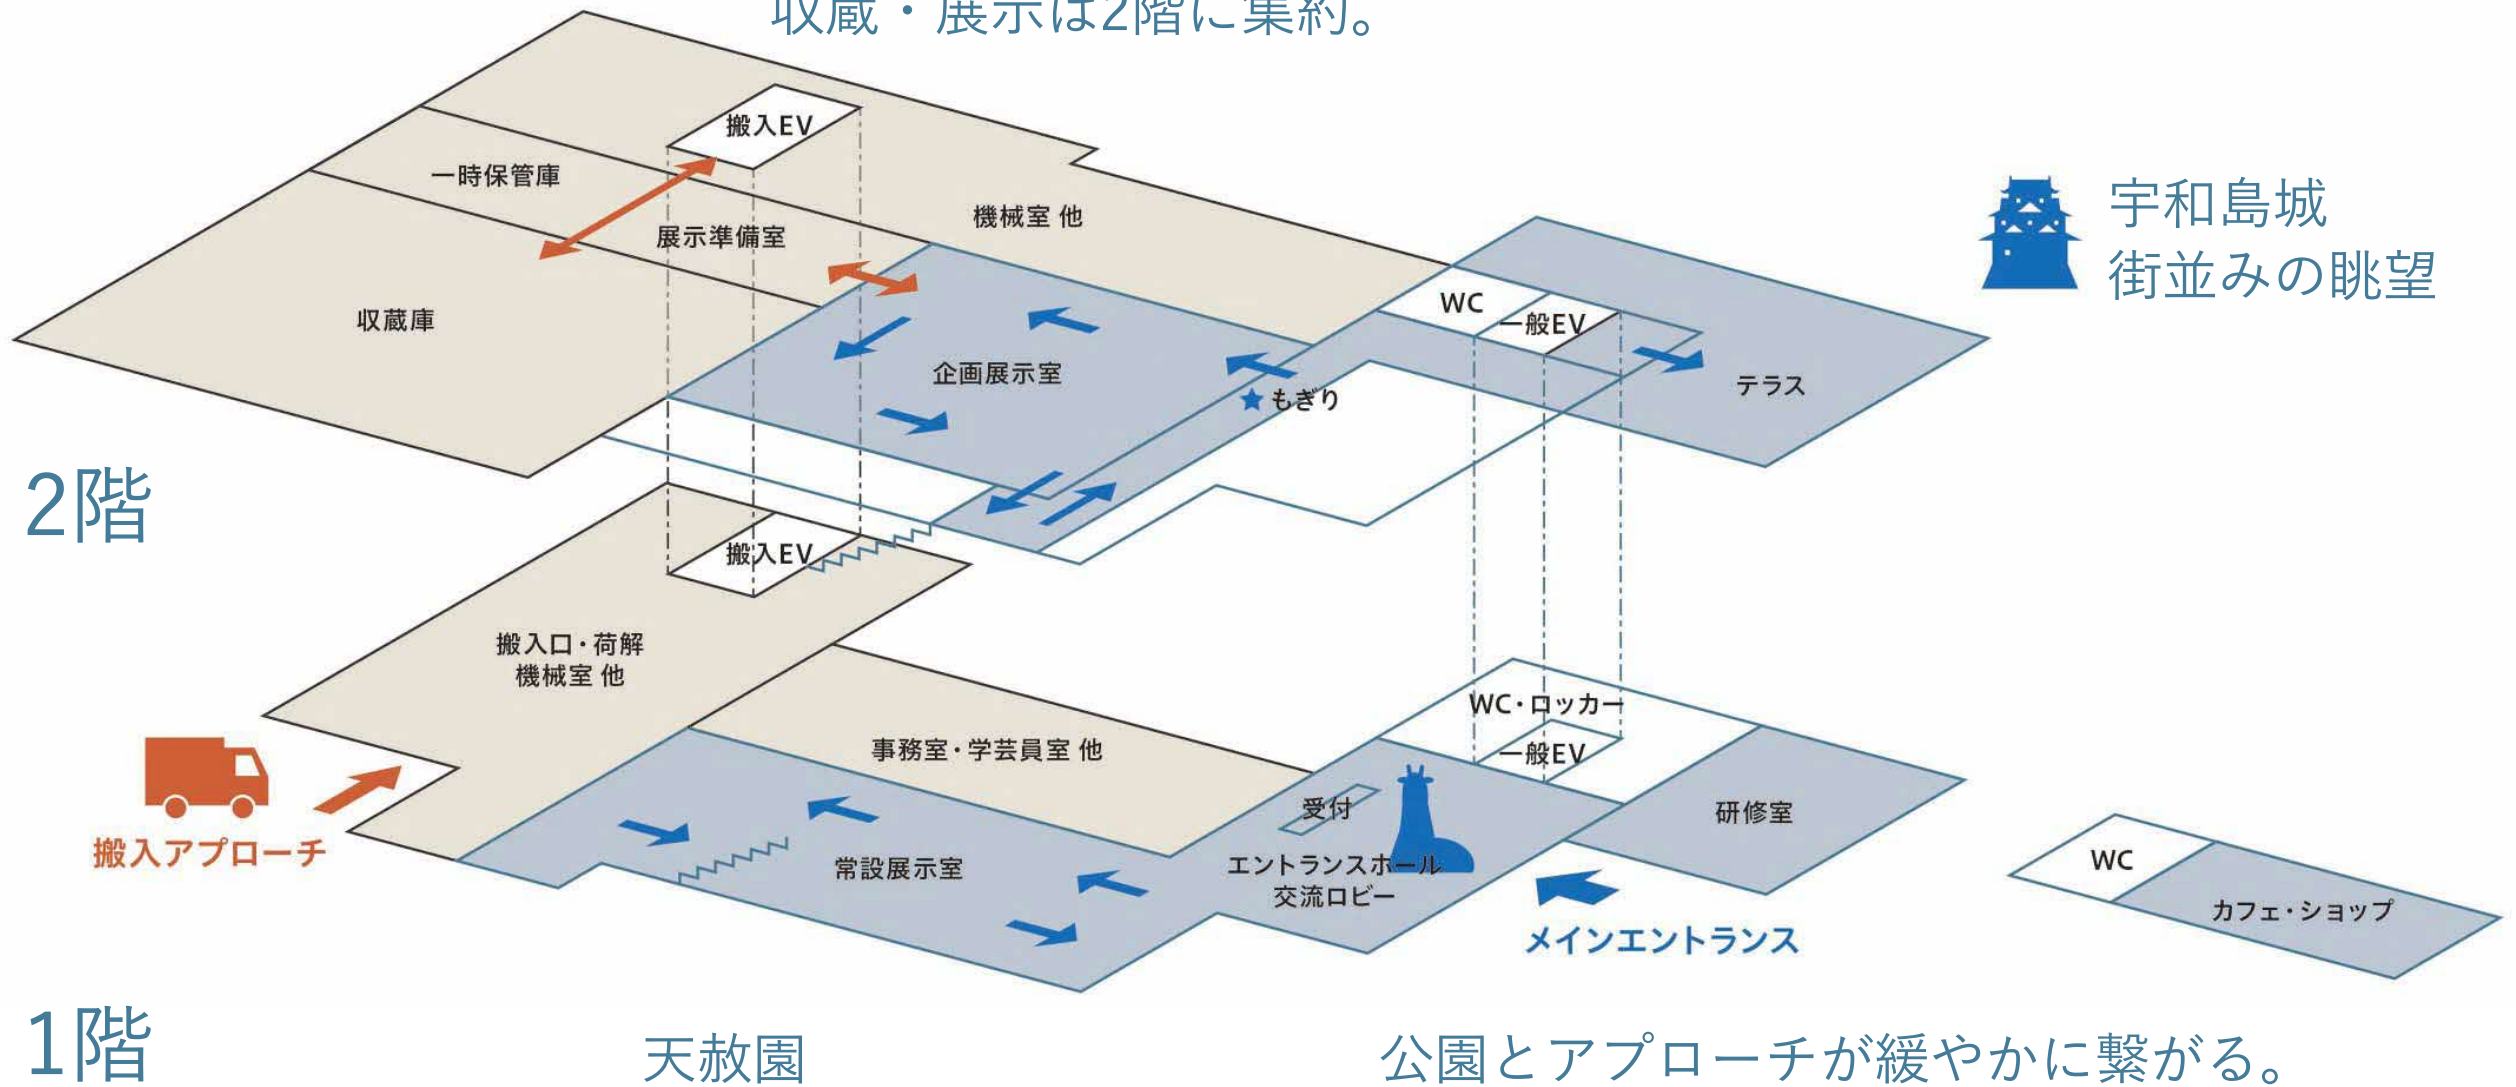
収蔵・展示は2階に集約。

搬入EV
一時保管庫
展示準備室
機械室 他
収蔵庫
企画展示室
WC
一般EV
★もぎり
テラス

宇和島城
街並みの眺望

2階

搬入EV
搬入口・荷解
機械室 他
事務室・学芸員室 他
WC・ロッカー
一般EV
受付
研修室
常設展示室
エントランスホール
交流ロビー
WC
カフェ・ショップ
搬入アプローチ
メインエントランス

1階

天赦園

公園とアプローチが緩やかに繋がる。